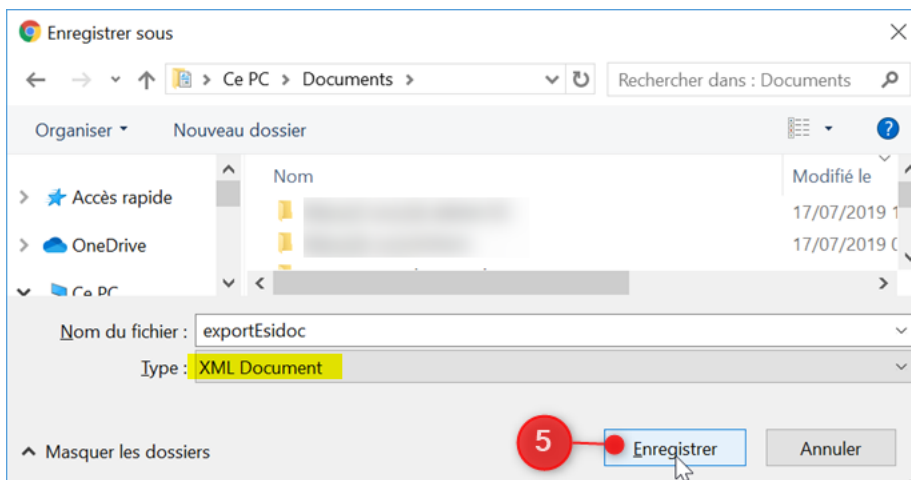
Enregistrer sous

Ce PC > Documents >

Rechercher dans : Documents

Organiser ▾ Nouveau dossier

Accès rapide

OneDrive

Ce PC

Nom

Modifié le

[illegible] 17/07/2019 1

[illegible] 17/07/2019 0

Nom du fichier : exportEsidoc

Type : XML Document

Masquer les dossiers

5

Enregistrer

Annuler